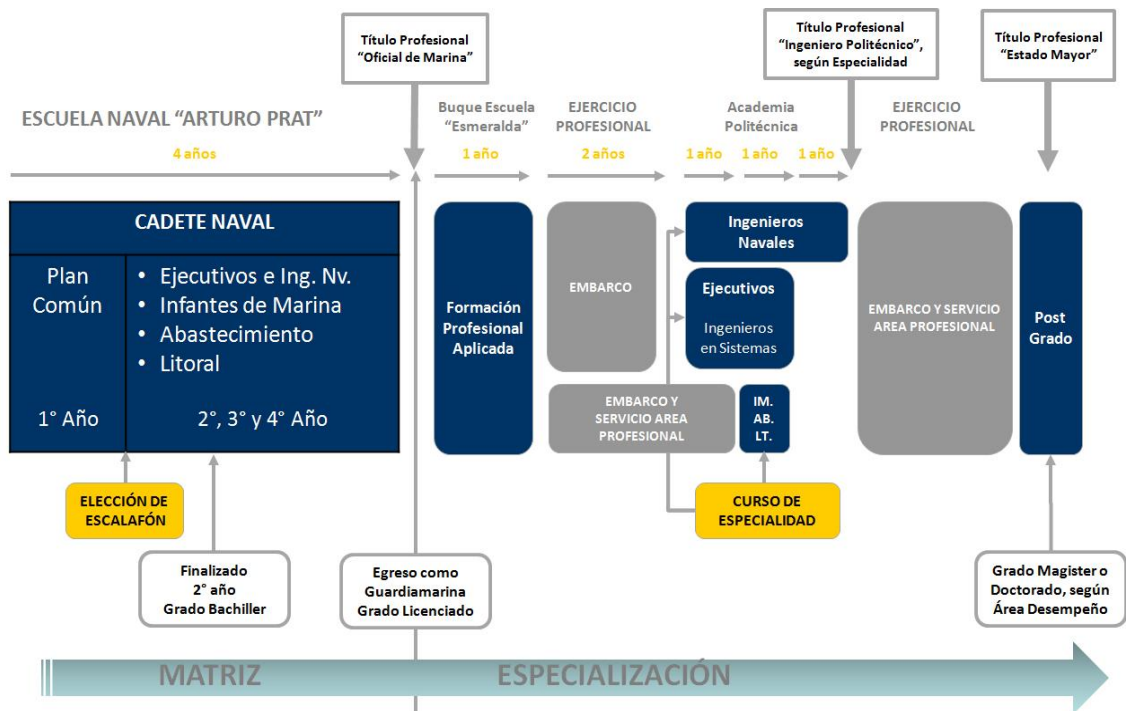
Título Profesional "Oficial de Marina"

Título Profesional "Ingeniero Politécnico", según Especialidad

Título Profesional "Estado Mayor"

ESCUELA NAVAL "ARTURO PRAT"

4 años

Buque Escuela "Esmeralda"

1 año

EJERCICIO PROFESIONAL

2 años

Academia Politécnica

1 año 1 año 1 año

EJERCICIO PROFESIONAL

CADETE NAVAL

Plan Común

1° Año

• Ejecutivos e Ing. Nv.
• Infantes de Marina
• Abastecimiento
• Litoral

2°, 3° y 4° Año

Formación Profesional Aplicada

EMBARCO

Ingenieros Navales

Ejecutivos

Ingenieros en Sistemas

EMBARCO Y SERVICIO AREA PROFESIONAL

IM. AB. LT.

EMBARCO Y SERVICIO AREA PROFESIONAL

Post Grado

ELECCIÓN DE ESCALAFÓN

Finalizado 2° año Grado Bachiller

Egreso como Guardiamarina Grado Licenciado

CURSO DE ESPECIALIDAD

Grado Magister o Doctorado, según Área Desempeño

MATRIZ

ESPECIALIZACIÓN